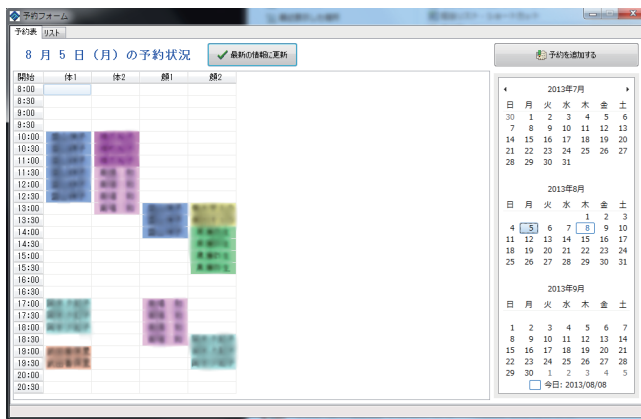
予約フォーム

予約表 リスト

8 月 5 日（月）の予約状況

最新の情報に更新

予約を追加する

| 開始 | 体1 | 体2 | 顔1 | 顔2 |
|---|---|---|---|---|
| 8:00 | | | | |
| 8:30 | | | | |
| 9:00 | | | | |
| 9:30 | | | | |
| 10:00 | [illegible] | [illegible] | | |
| 10:30 | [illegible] | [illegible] | | |
| 11:00 | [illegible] | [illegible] | | |
| 11:30 | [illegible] | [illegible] | | |
| 12:00 | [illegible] | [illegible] | | |
| 12:30 | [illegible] | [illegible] | | |
| 13:00 | | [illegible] | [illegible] | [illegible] |
| 13:30 | | | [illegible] | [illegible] |
| 14:00 | | | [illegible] | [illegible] |
| 14:30 | | | | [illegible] |
| 15:00 | | | | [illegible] |
| 15:30 | | | | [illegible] |
| 16:00 | | | | |
| 16:30 | | | | |
| 17:00 | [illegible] | | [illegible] | |
| 17:30 | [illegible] | | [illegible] | |
| 18:00 | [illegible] | | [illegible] | |
| 18:30 | | | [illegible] | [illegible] |
| 19:00 | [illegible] | | | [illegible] |
| 19:30 | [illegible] | | | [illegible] |
| 20:00 | | | | |
| 20:30 | | | | |

2013年7月
日 月 火 水 木 金 土
30 1 2 3 4 5 6
7 8 9 10 11 12 13
14 15 16 17 18 19 20
21 22 23 24 25 26 27
28 29 30 31

2013年8月
日 月 火 水 木 金 土
1 2 3
4 5 6 7 8 9 10
11 12 13 14 15 16 17
18 19 20 21 22 23 24
25 26 27 28 29 30 31

2013年9月
日 月 火 水 木 金 土
1 2 3 4 5 6 7
8 9 10 11 12 13 14
15 16 17 18 19 20 21
22 23 24 25 26 27 28
29 30 1 2 3 4 5

今日: 2013/08/08